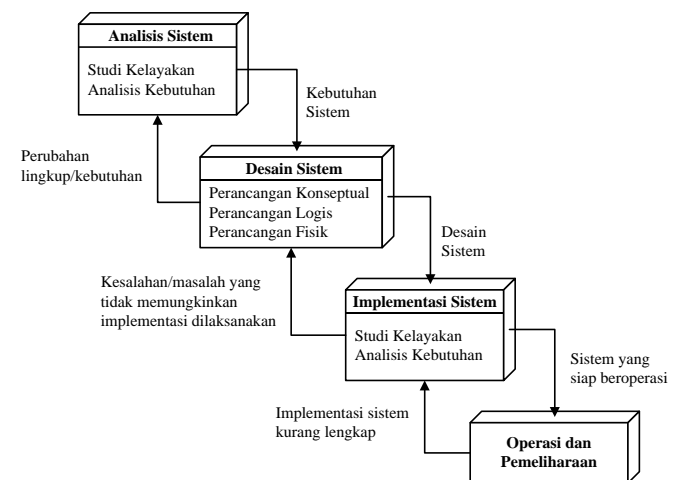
Analisis Sistem

Studi Kelayakan
Analisis Kebutuhan

Kebutuhan Sistem

Perubahan lingkup/kebutuhan

Desain Sistem

Perancangan Konseptual
Perancangan Logis
Perancangan Fisik

Desain Sistem

Kesalahan/masalah yang tidak memungkinkan implementasi dilaksanakan

Implementasi Sistem

Studi Kelayakan
Analisis Kebutuhan

Sistem yang siap beroperasi

Implementasi sistem kurang lengkap

Operasi dan Pemeliharaan